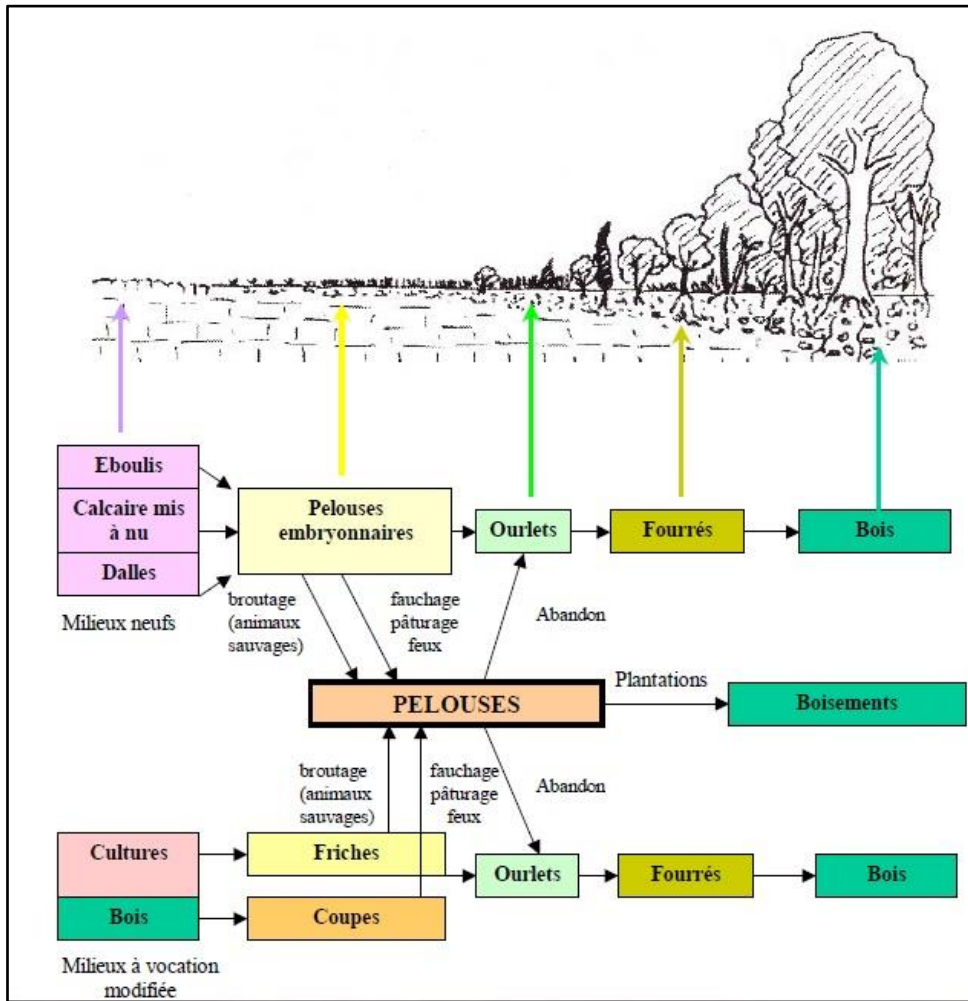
Eboulis

Calcaire mis à nu

Dalles

Milieux neufs

Pelouses embryonnaires

Ourlets

Fourrés

Bois

broutage (animaux sauvages)

fauchage pâturage feux

Abandon

PELOUSES

Plantations

Boisements

broutage (animaux sauvages)

fauchage pâturage feux

Abandon

Cultures

Friches

Ourlets

Fourrés

Bois

Bois

Coupes

Milieux à vocation modifiée